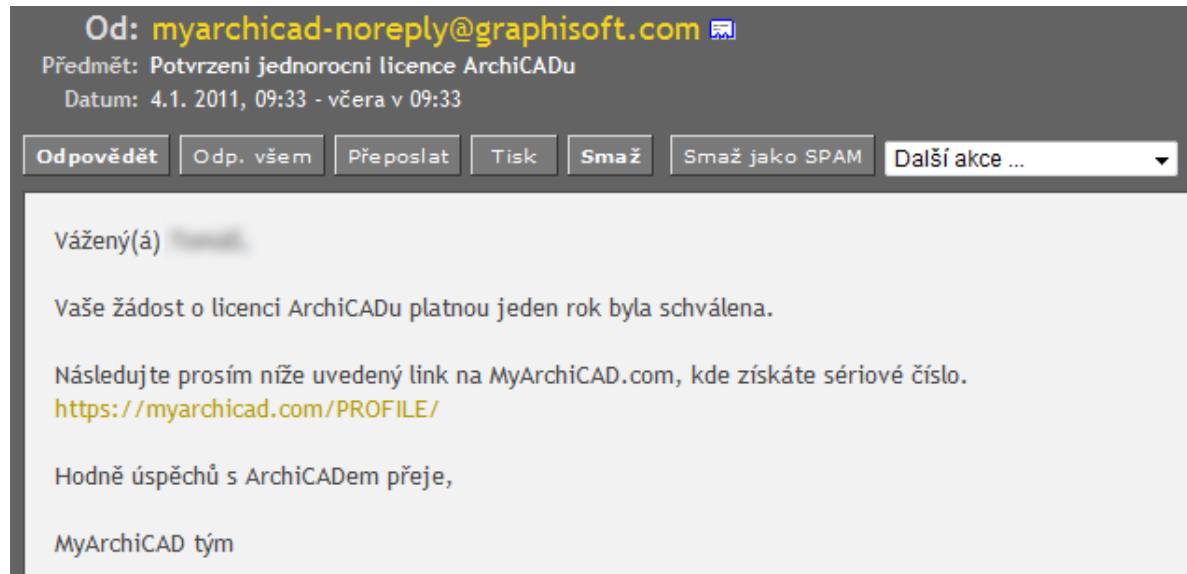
Od: myarchicad-noreply@graphisoft.com
Předmět: Potvrzeni jednorocni licence ArchiCADu
Datum: 4.1. 2011, 09:33 - včera v 09:33

Odpovědět | Odp. všem | Přeposlat | Tisk | Smaž | Smaž jako SPAM | Další akce ...

Vážený(á) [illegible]

Vaše žádost o licenci ArchiCADu platnou jeden rok byla schválena.

Následujte prosím níže uvedený link na MyArchiCAD.com, kde získáte sériové číslo.
https://myarchicad.com/PROFILE/

Hodně úspěchů s ArchiCADem přeje,

MyArchiCAD tým